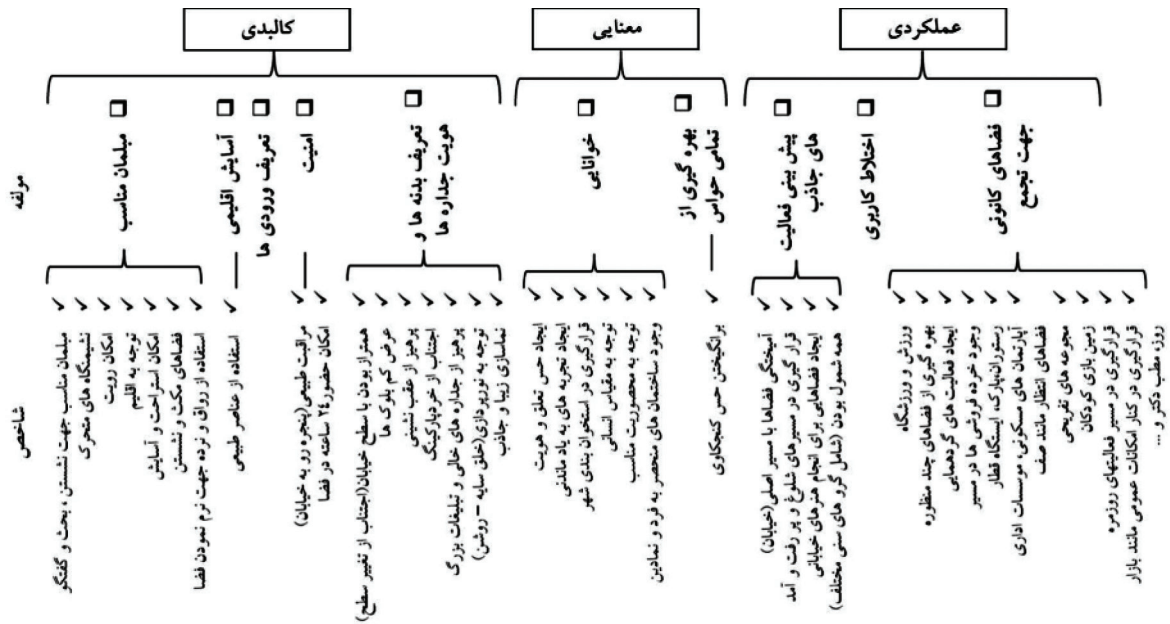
عملکردی

معنایی

کالبدی

مولفه

شاخص

فضاهای کانونی جهت تجمع

ورزش و ورزشگاه
بهره گیری از فضاهای چند منظوره
ایجاد فعالیت های گردهمایی
وجود خرده فروشی ها در مسیر
رستوران،پارک، ایستگاه قطار
آپارتمان های مسکونی، موسسات اداری
فضاهای انتظار مانند صف
مجموعه های تفریحی
زمین بازی کودکان
قرارگیری در مسیر فعالیتهای روزمره
قرارگیری در کنار امکانات عمومی مانند بازار
روزه، مطب دکتر و ...

اختلاط کاربری

پیش بینی فعالیت های جاذب

آمیختگی فضاها با مسیر اصلی (خیابان)
قرار گیری در مسیرهای شلوغ و پر رفت و آمد
ایجاد فضاهایی برای انجام هنرهای خیابانی
همه شمول بودن (شامل گروه های سنی مختلف)

بهره گیری از تمامی حواس

برانگیختن حس کنجکاوی

خوانایی

ایجاد حس تعلق و هویت
ایجاد تجربه های به یاد ماندنی
قرارگیری در استخوان بندی شهر
توجه به مقیاس انسانی
توجه به محصوریت مناسب
وجود ساختمان های منحصر به فرد و نمادین

تعریف بدنه ها و هویت جداره ها

همتراز بودن با سطح خیابان(اجتناب از تغییر سطح)
عرض کم پیاده رو
پرهیز از عقب نشینی
اجتناب از خودپارکینگ
پرهیز از جداره های خالی و تبلیغات بزرگ
توجه به نورپردازی(خلق سایه – روشن)
نماسازی زیبا و جاذب

امنیت

مراقبت طبیعی (پنجره رو به خیابان)
امکان حضور ۲۴ ساعته در فضا

تعریف ورودی ها

آسایش اقلیمی

استفاده از عناصر طبیعی

مبلمان مناسب

مبلمان مناسب جهت نشستن، بحث و گفتگو
نشیمنگاه های متحرک
امکان رویت
توجه به اقلیم
امکان استراحت و آسایش
فضاهای مکث و نشستن
استفاده از رواق و نرده جهت نرم نمودن فضا